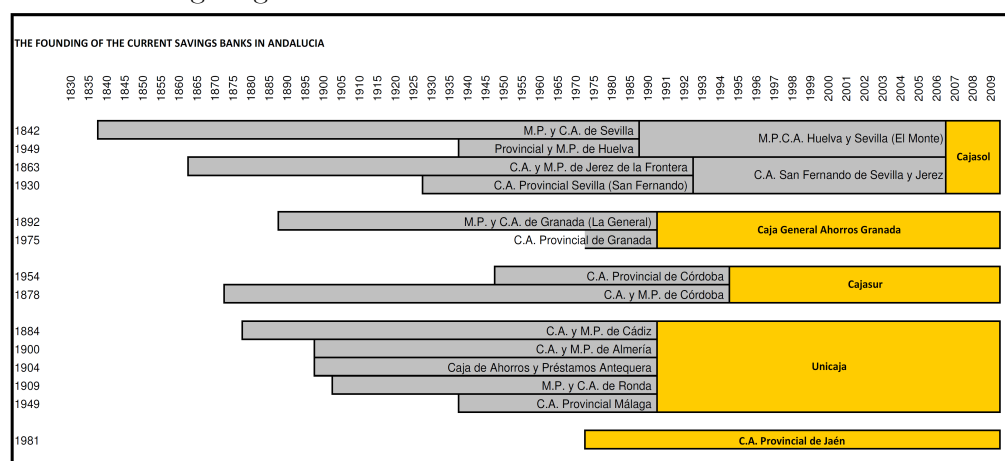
THE FOUNDING OF THE CURRENT SAVINGS BANKS IN ANDALUCIA

1830 1835 1840 1845 1850 1855 1860 1865 1870 1875 1880 1885 1890 1895 1900 1905 1910 1915 1920 1925 1930 1935 1940 1945 1950 1955 1960 1965 1970 1975 1980 1985 1990 1991 1992 1993 1994 1995 1996 1997 1998 1999 2000 2001 2002 2003 2004 2005 2006 2007 2008 2009

1842 M.P. y C.A. de Sevilla
1949 Provincial y M.P. de Huelva
M.P.C.A. Huelva y Sevilla (El Monte)
1863 C.A. y M.P. de Jerez de la Frontera
1930 C.A. Provincial Sevilla (San Fernando)
C.A. San Fernando de Sevilla y Jerez
Cajasol

1892 M.P. y C.A. de Granada (La General)
1975 C.A. Provincial de Granada
Caja General Ahorros Granada

1954 C.A. Provincial de Córdoba
1878 C.A. y M.P. de Córdoba
Cajasur

1884 C.A. y M.P. de Cádiz
1900 C.A. y M.P. de Almería
1904 Caja de Ahorros y Préstamos Antequera
1909 M.P. y C.A. de Ronda
1949 C.A. Provincial Málaga
Unicaja

1981 C.A. Provincial de Jaén